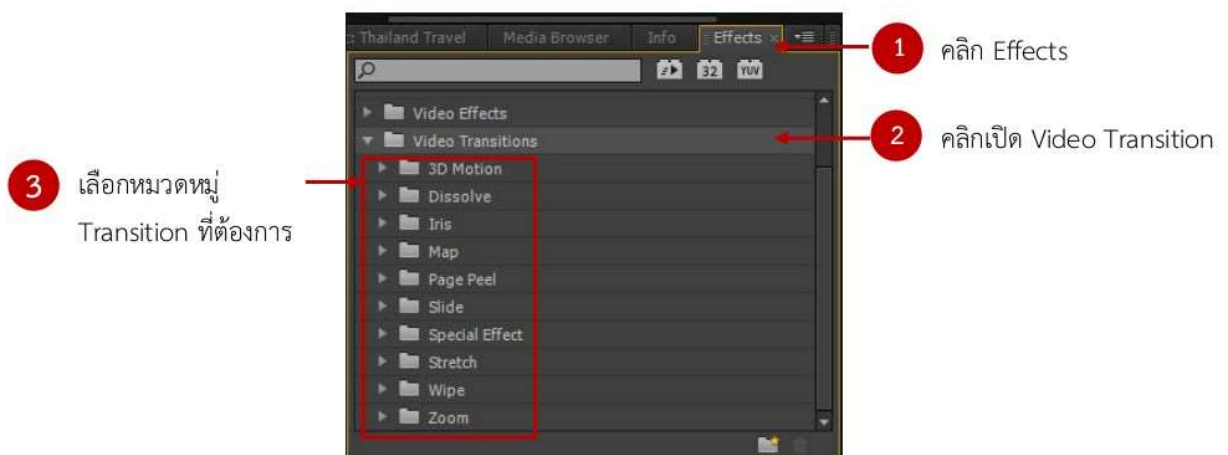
: Thailand Travel Media Browser Info Effects ×

32

Video Effects
Video Transitions
3D Motion
Dissolve
Iris
Map
Page Peel
Slide
Special Effect
Stretch
Wipe
Zoom

1 คลิก Effects

2 คลิกเปิด Video Transition

3 เลือกหมวดหมู่ Transition ที่ต้องการ